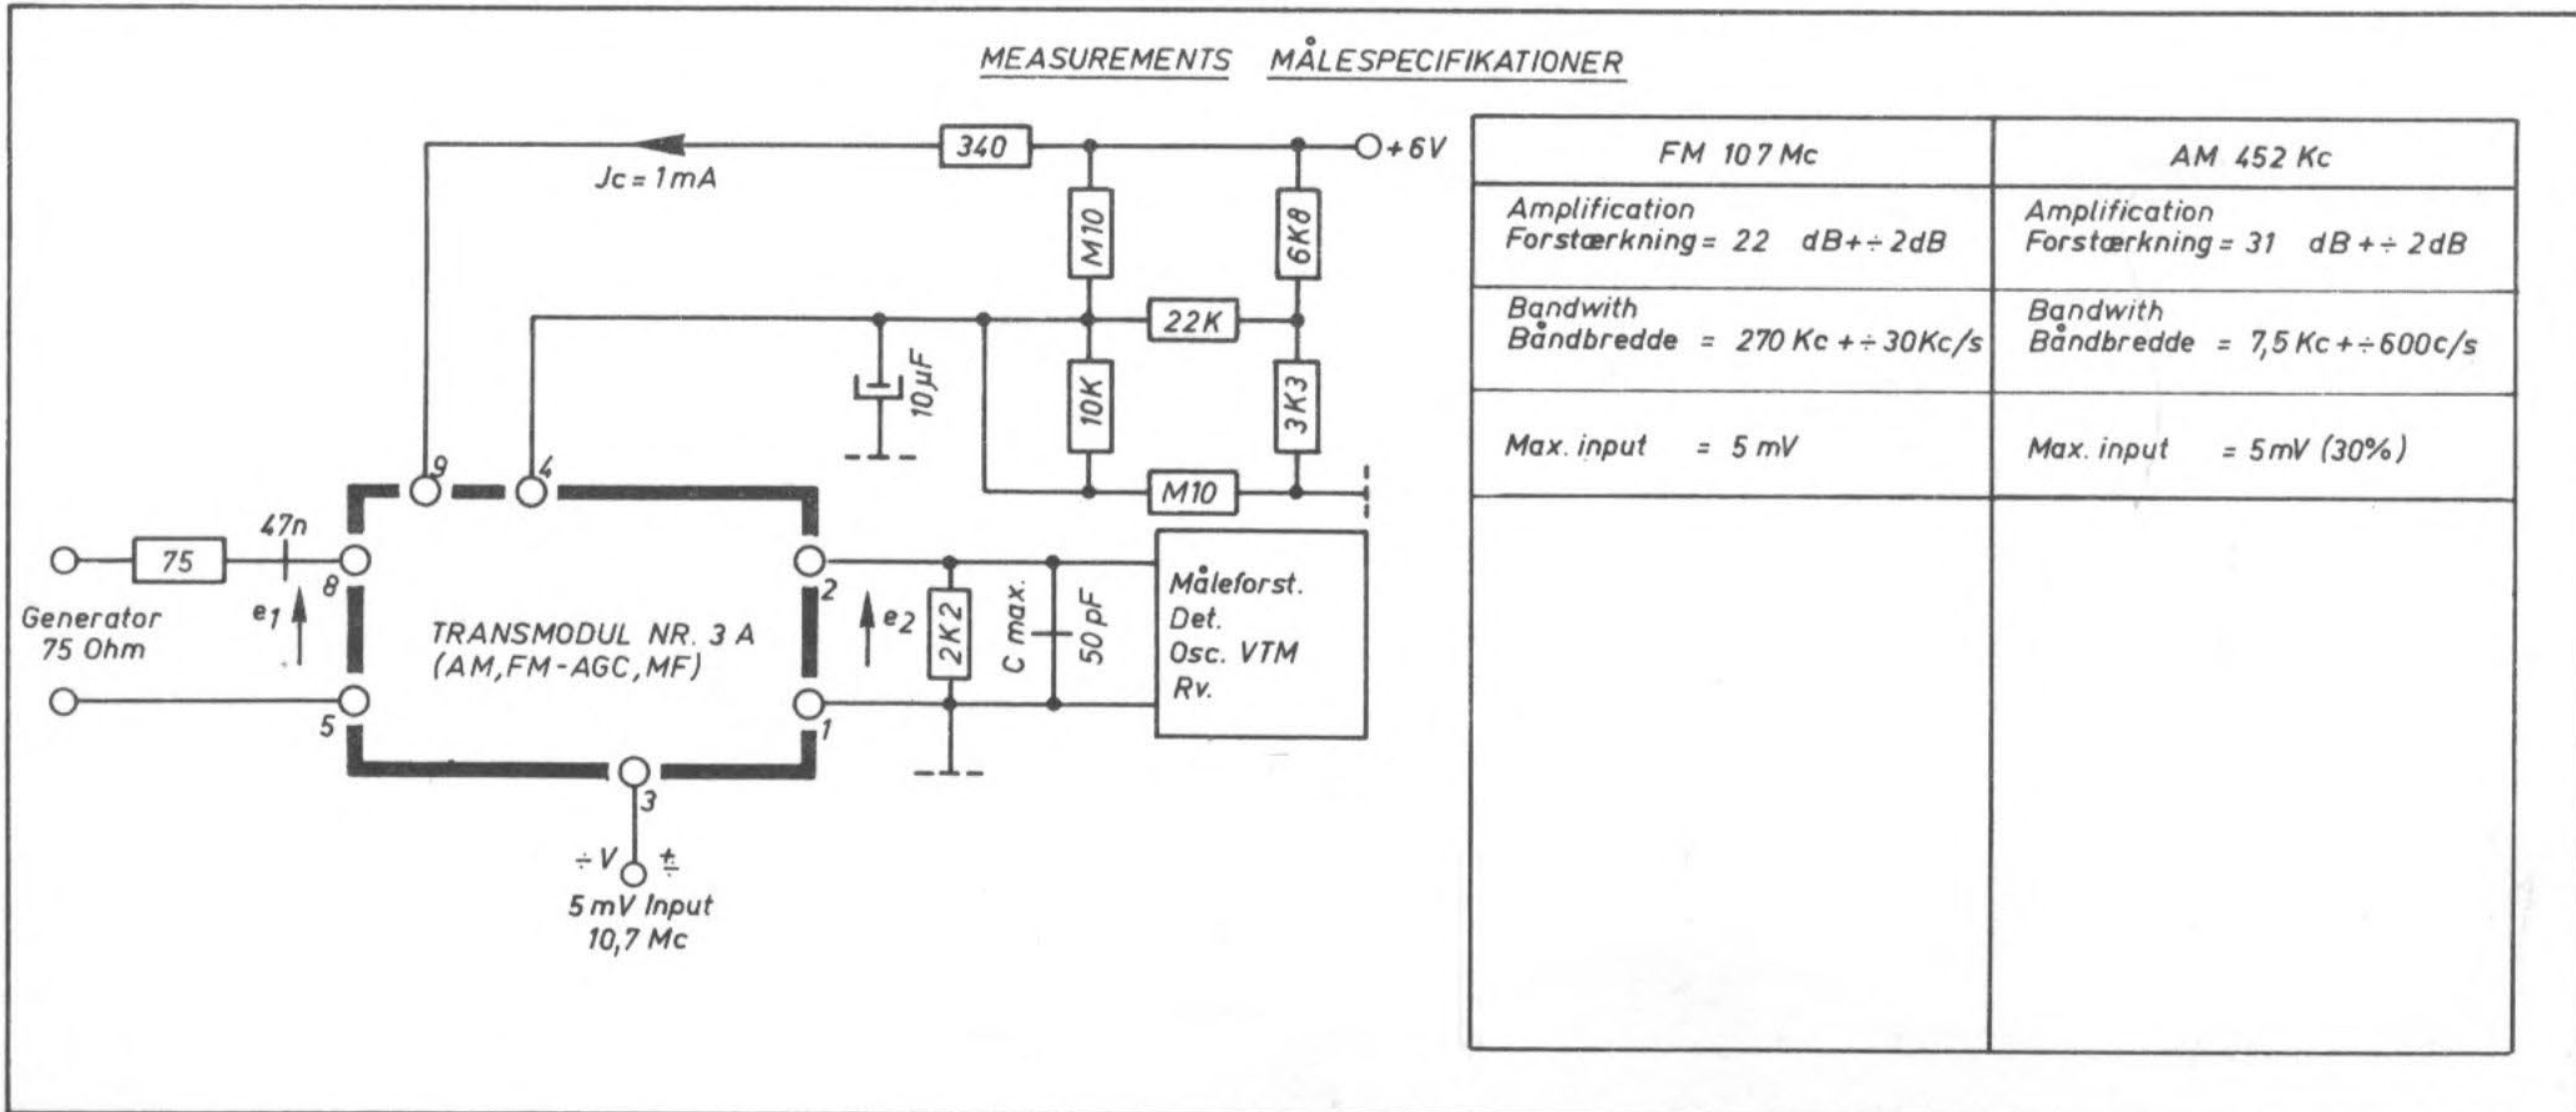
MEASUREMENTS MÅLESPECIFIKATIONER

340
+6V
Jc = 1mA
M10
6K8
22K
10μF
10K
3K3
M10
9
4
47n
75
8
2
1
5
3
Generator 75 Ohm
$e_1$
$e_2$
TRANSMODUL NR. 3 A (AM, FM-AGC, MF)
2K2
C max.
50 pF
Måleforst. Det. Osc. VTM Rv.
÷V ±
5 mV Input 10,7 Mc

| FM 10 7 Mc | AM 452 Kc |
|---|---|
| Amplification Forstærkning = 22 dB +÷ 2dB | Amplification Forstærkning = 31 dB +÷ 2dB |
| Bandwith Båndbredde = 270 Kc +÷ 30Kc/s | Bandwith Båndbredde = 7,5 Kc +÷ 600c/s |
| Max. input = 5 mV | Max. input = 5mV (30%) |
| | |